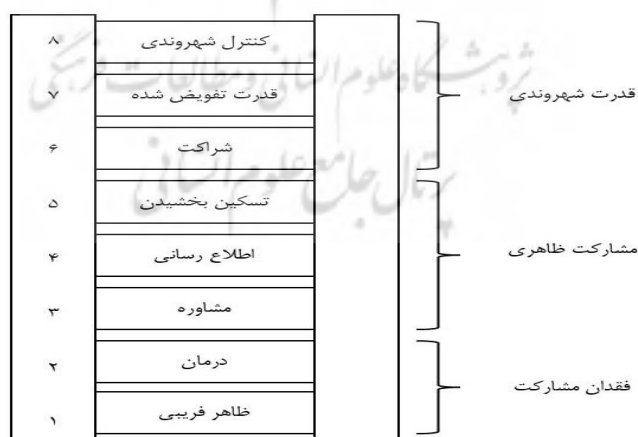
۸ کنترل شهروندی
۷ قدرت تفویض شده
۶ شراکت
قدرت شهروندی

۵ تسکین بخشیدن
۴ اطلاع رسانی
۳ مشاوره
مشارکت ظاهری

۲ درمان
۱ ظاهر فریبی
فقدان مشارکت

پژوهشگاه علوم انسانی و مطالعات فرهنگی
پرتال جامع علوم انسانی